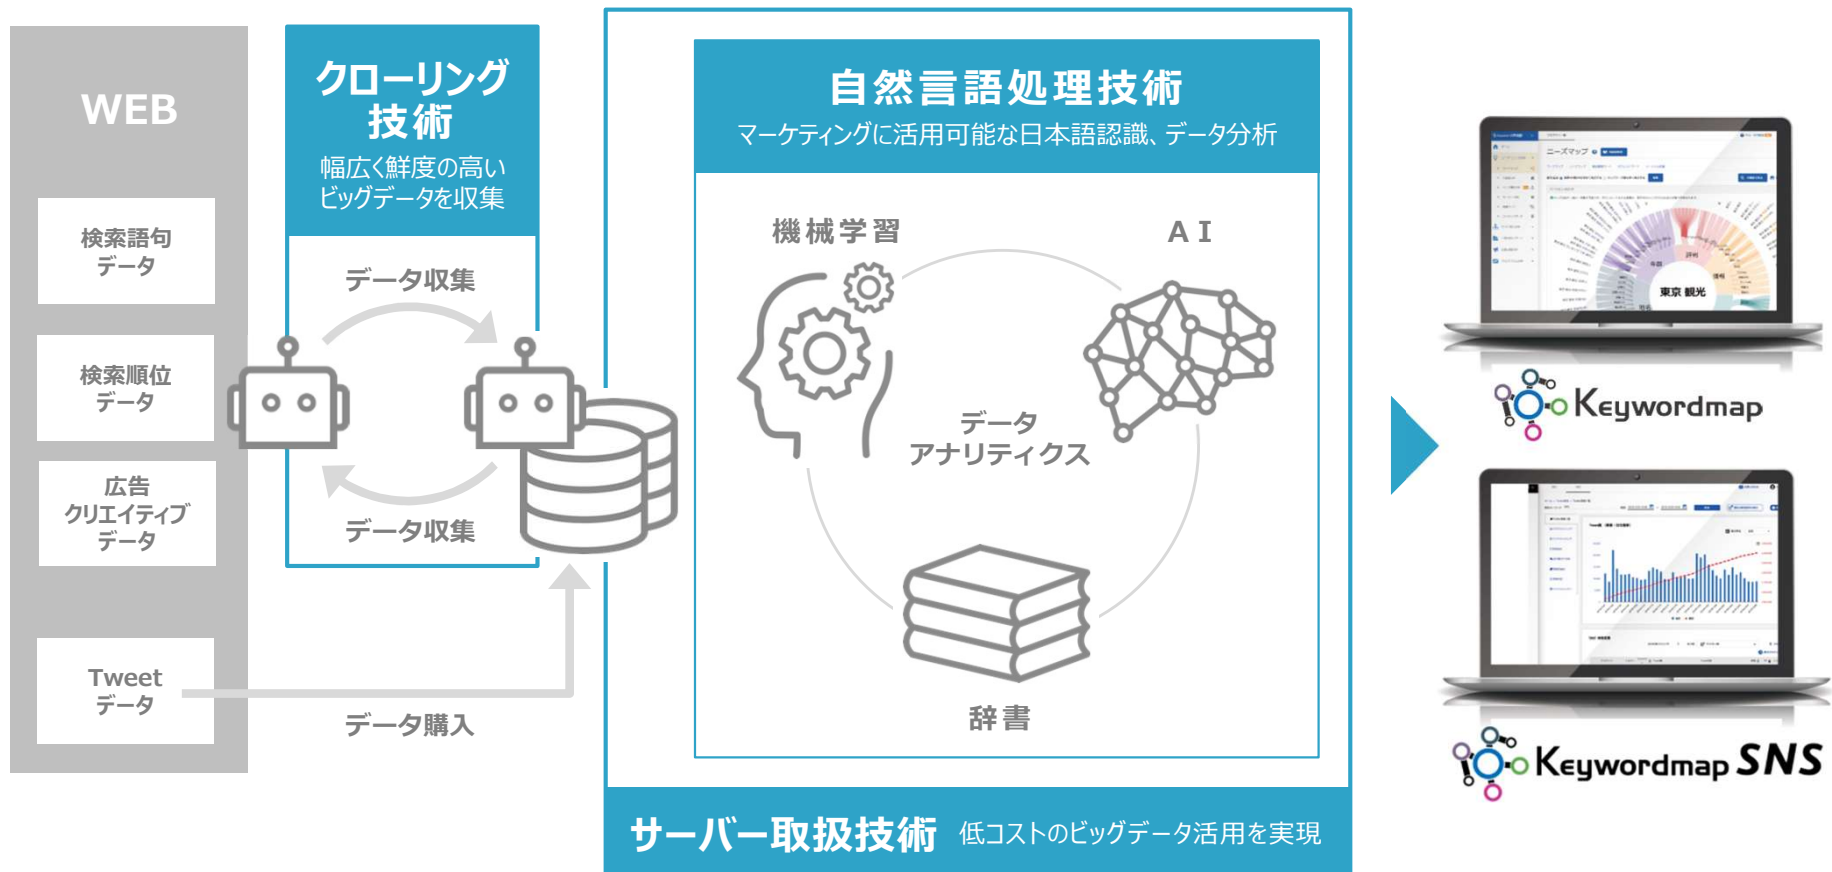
WEB

検索語句
データ

検索順位
データ

広告
クリエイティブ
データ

Tweet
データ

クローリング
技術
幅広く鮮度の高い
ビッグデータを収集

データ収集

データ収集

データ購入

自然言語処理技術
マーケティングに活用可能な日本語認識、データ分析

機械学習

AI

データ
アナリティクス

辞書

サーバー取扱技術 低コストのビッグデータ活用を実現

東京 観光

Keywordmap

Keywordmap SNS